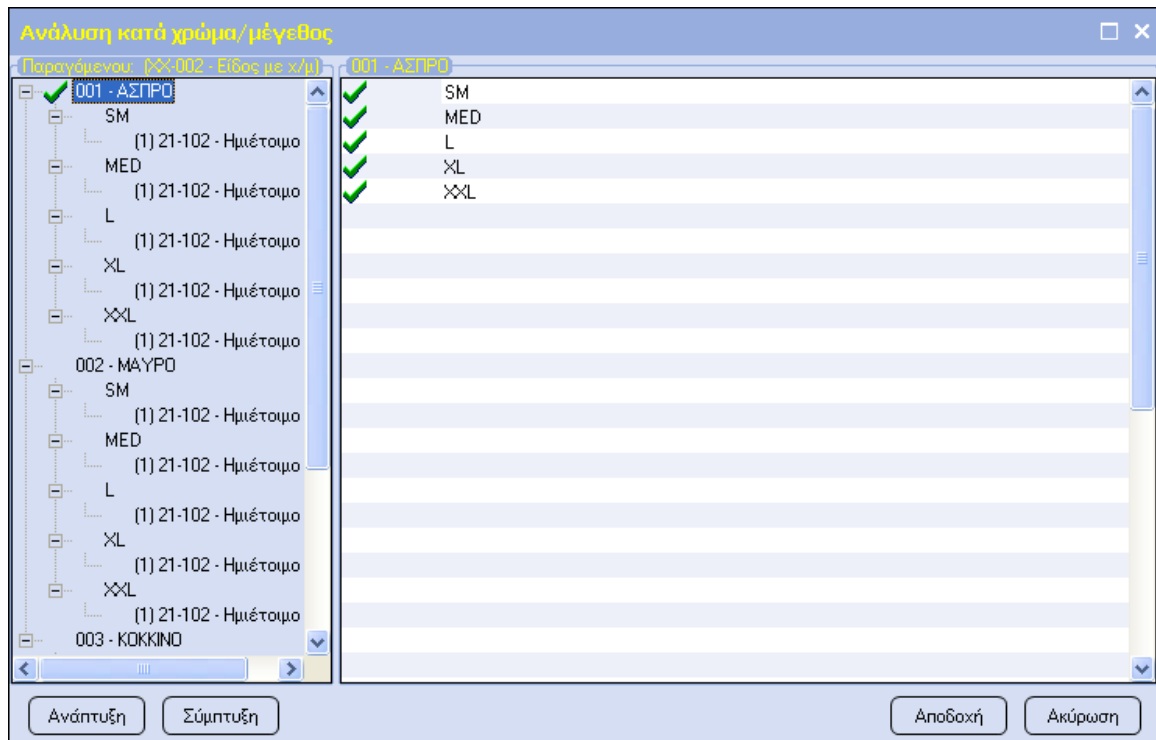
Ανάλυση κατά χρώμα/μέγεθος

Παραγόμενου: ΧΧ-002 - Είδος με χ/μ

001 - ΑΣΠΡΟ
SM
(1) 21-102 - Ημιέτοιμο
MED
(1) 21-102 - Ημιέτοιμο
L
(1) 21-102 - Ημιέτοιμο
XL
(1) 21-102 - Ημιέτοιμο
XXL
(1) 21-102 - Ημιέτοιμο
002 - ΜΑΥΡΟ
SM
(1) 21-102 - Ημιέτοιμο
MED
(1) 21-102 - Ημιέτοιμο
L
(1) 21-102 - Ημιέτοιμο
XL
(1) 21-102 - Ημιέτοιμο
XXL
(1) 21-102 - Ημιέτοιμο
003 - ΚΟΚΚΙΝΟ

001 - ΑΣΠΡΟ
SM
MED
L
XL
XXL

Ανάπτυξη
Σύμπτυξη
Αποδοχή
Ακύρωση